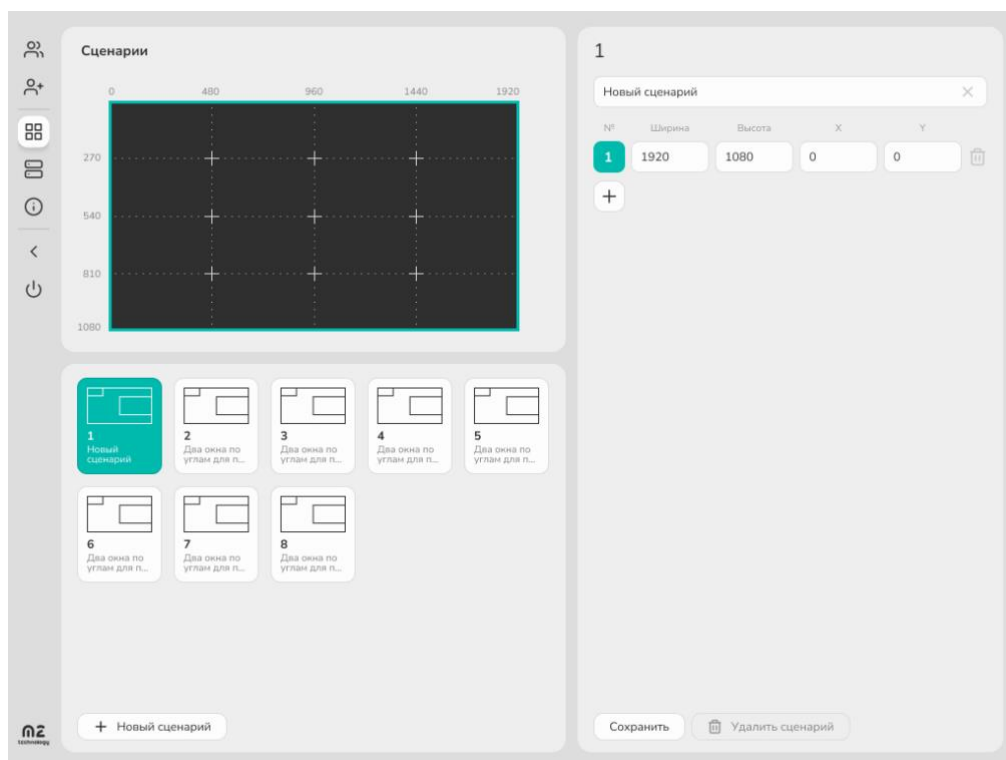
Сценарии

0 480 960 1440 1920

270
540
810
1080

1
Новый сценарий

2
Два окна по углам для п...

3
Два окна по углам для п...

4
Два окна по углам для п...

5
Два окна по углам для п...

6
Два окна по углам для п...

7
Два окна по углам для п...

8
Два окна по углам для п...

+ Новый сценарий

mz technology

1

Новый сценарий

| № | Ширина | Высота | X | Y |
|---|---|---|---|---|
| 1 | 1920 | 1080 | 0 | 0 |

+

Сохранить

Удалить сценарий